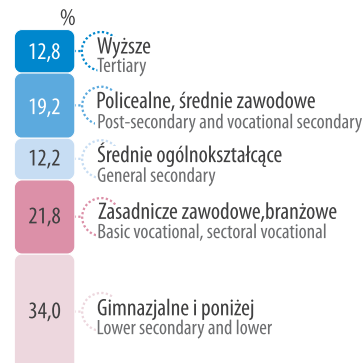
%

12,8 Wyższe
Tertiary

19,2 Policealne, średnie zawodowe
Post-secondary and vocational secondary

12,2 Średnie ogólnokształcące
General secondary

21,8 Zasadnicze zawodowe,branżowe
Basic vocational, sectoral vocational

34,0 Gimnazjalne i poniżej
Lower secondary and lower